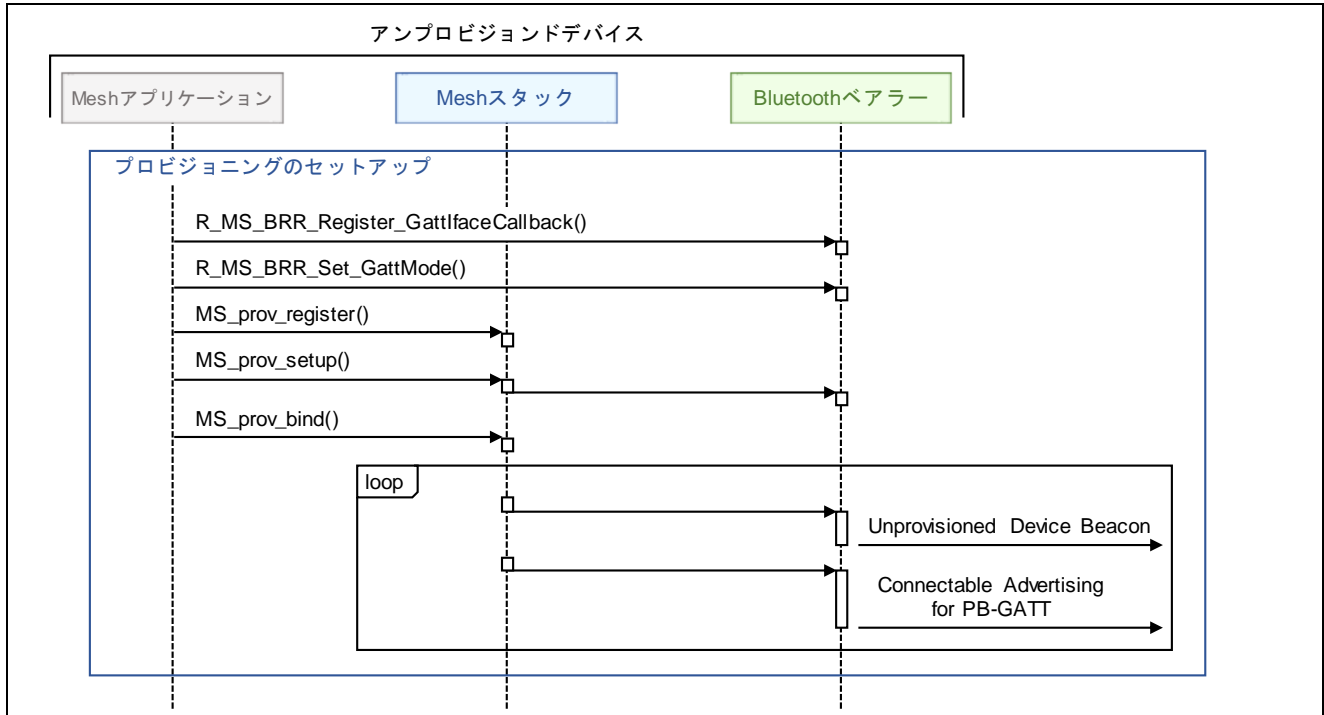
アンプロビジョンドデバイス

Meshアプリケーション

Meshスタック

Bluetoothベアラー

プロビジョニングのセットアップ

R_MS_BRR_Register_GattIfaceCallback()

R_MS_BRR_Set_GattMode()

MS_prov_register()

MS_prov_setup()

MS_prov_bind()

loop

Unprovisioned Device Beacon

Connectable Advertising for PB-GATT